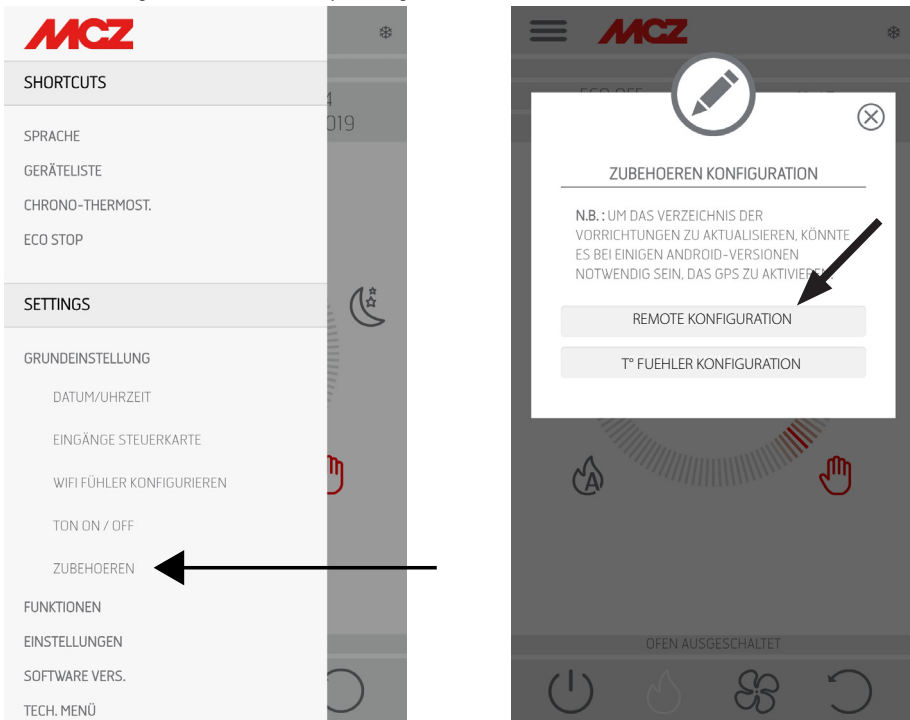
MCZ

SHORTCUTS

SPRACHE

GERÄTELISTE

CHRONO-THERMOST.

ECO STOP

SETTINGS

GRUNDEINSTELLUNG

DATUM/UHRZEIT

EINGÄNGE STEUERKARTE

WIFI FÜHLER KONFIGURIEREN

TON ON / OFF

ZUBEHOEREN

FUNKTIONEN

EINSTELLUNGEN

SOFTWARE VERS.

TECH. MENÜ

MCZ

ZUBEHOEREN KONFIGURATION

N.B.: UM DAS VERZEICHNIS DER VORRICHTUNGEN ZU AKTUALISIEREN, KÖNNTE ES BEI EINIGEN ANDROID-VERSIONEN NOTWENDIG SEIN, DAS GPS ZU AKTIVIEREN

REMOTE KONFIGURATION

T° FUEHLER KONFIGURATION

OFEN AUSGESCHALTET